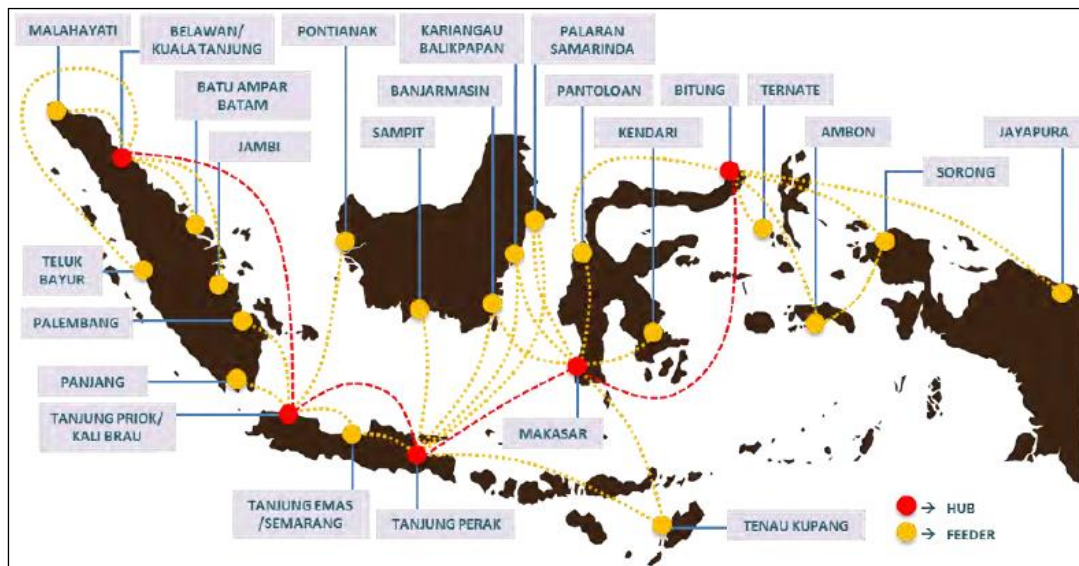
MALAHAYATI
BELAWAN/ KUALA TANJUNG
BATU AMPAR BATAM
JAMBI
PONTIANAK
KARIANGAU BALIKPAPAN
PALARAN SAMARINDA
BANJARMASIN
PANTOLOAN
BITUNG
TERNATE
SAMPIT
KENDARI
AMBON
JAYAPURA
SORONG
TELUK BAYUR
PALEMBANG
PANJANG
TANJUNG PRIOK/ KALI BRAU
MAKASAR
TANJUNG EMAS /SEMARANG
TANJUNG PERAK
TENAU KUPANG
→ HUB
→ FEEDER